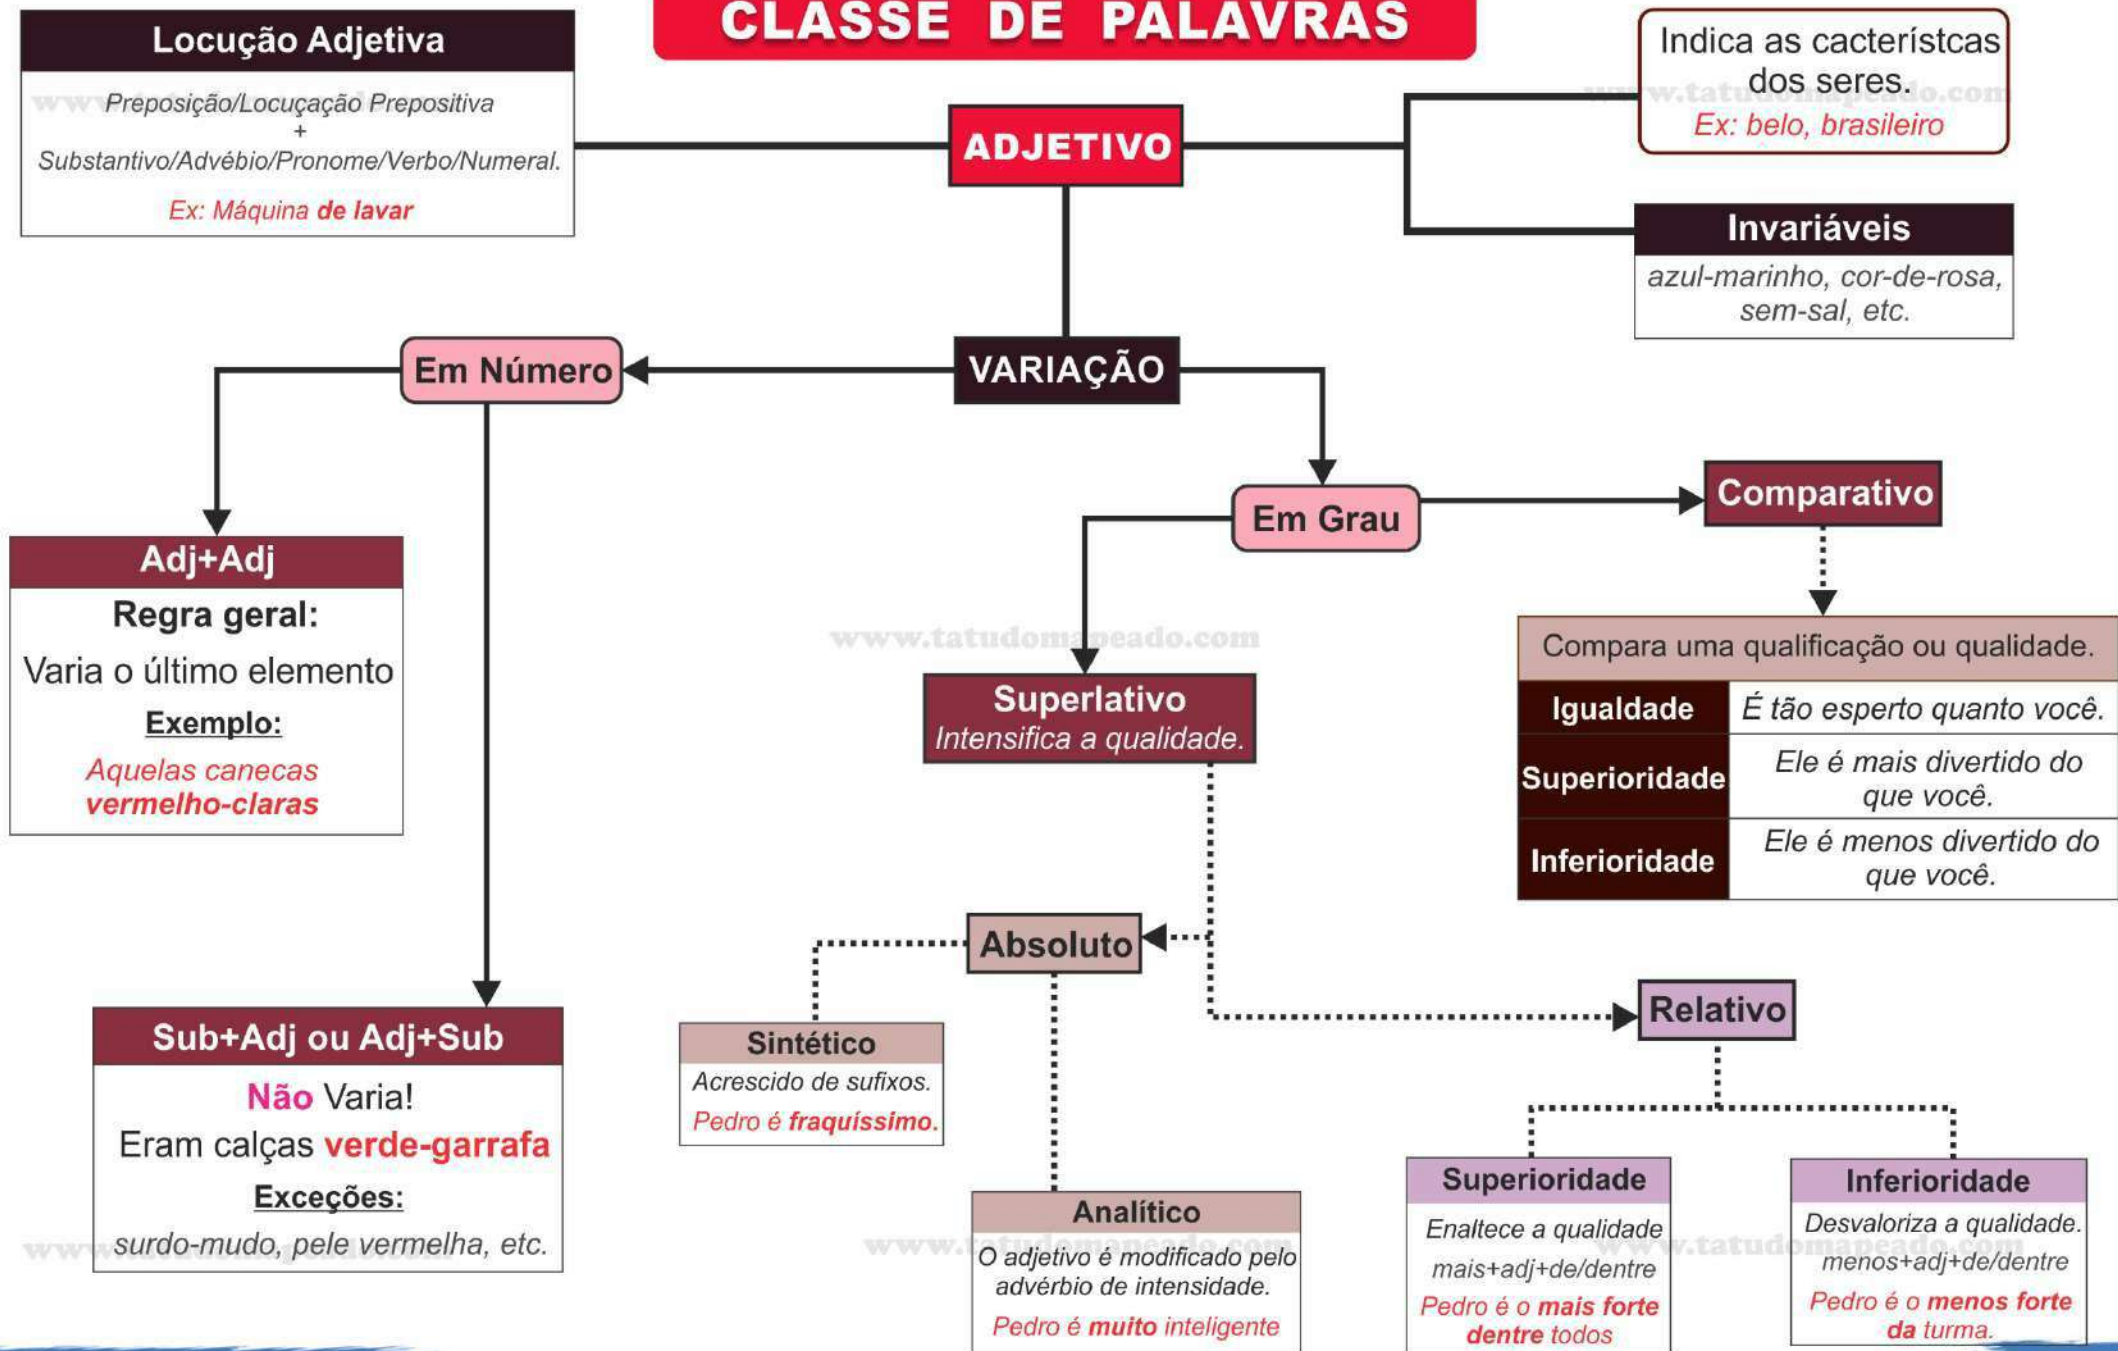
CLASSE DE PALAVRAS

Locução Adjetiva
Preposição/Locução Prepositiva
+
Substantivo/Advébio/Pronome/Verbo/Numeral.
Ex: Máquina de lavar

ADJETIVO

Indica as cacterístcas dos seres.
Ex: belo, brasileiro

Invariáveis
azul-marinho, cor-de-rosa, sem-sal, etc.

VARIAÇÃO

Em Número

Adj+Adj
Regra geral:
Varia o último elemento
Exemplo:
Aquelas canecas vermelho-claras

Sub+Adj ou Adj+Sub
Não Varia!
Eram calças verde-garrafa
Exceções:
surdo-mudo, pele vermelha, etc.

Em Grau

Comparativo

Compara uma qualificação ou qualidade.

| Igualdade | É tão esperto quanto você. |
|---|---|
| Superioridade | Ele é mais divertido do que você. |
| Inferioridade | Ele é menos divertido do que você. |

Superlativo
Intensifica a qualidade.

Absoluto

Sintético
Acrescido de sufixos.
Pedro é fraquíssimo.

Analítico
O adjetivo é modificado pelo advérbio de intensidade.
Pedro é muito inteligente

Relativo

Superioridade
Enaltece a qualidade
mais+adj+de/dentre
Pedro é o mais forte dentre todos

Inferioridade
Desvaloriza a qualidade.
menos+adj+de/dentre
Pedro é o menos forte da turma.

www.tatudomapeado.com